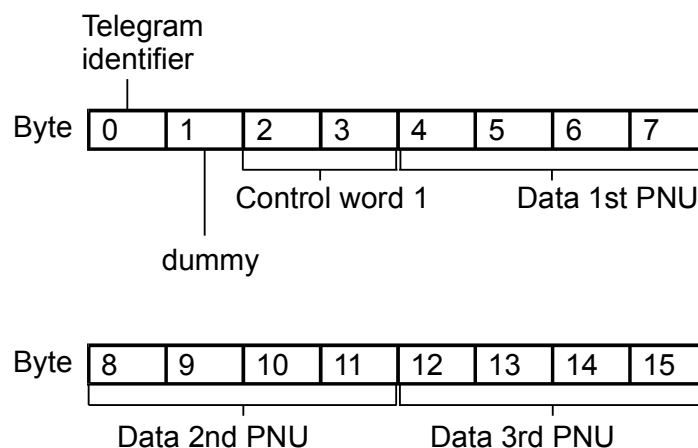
Telegram identifier

Byte

| 0 | 1 | 2 | 3 | 4 | 5 | 6 | 7 |
|---|---|---|---|---|---|---|---|

Control word 1

Data 1st PNU

dummy

Byte

| 8 | 9 | 10 | 11 | 12 | 13 | 14 | 15 |
|---|---|---|---|---|---|---|---|

Data 2nd PNU

Data 3rd PNU